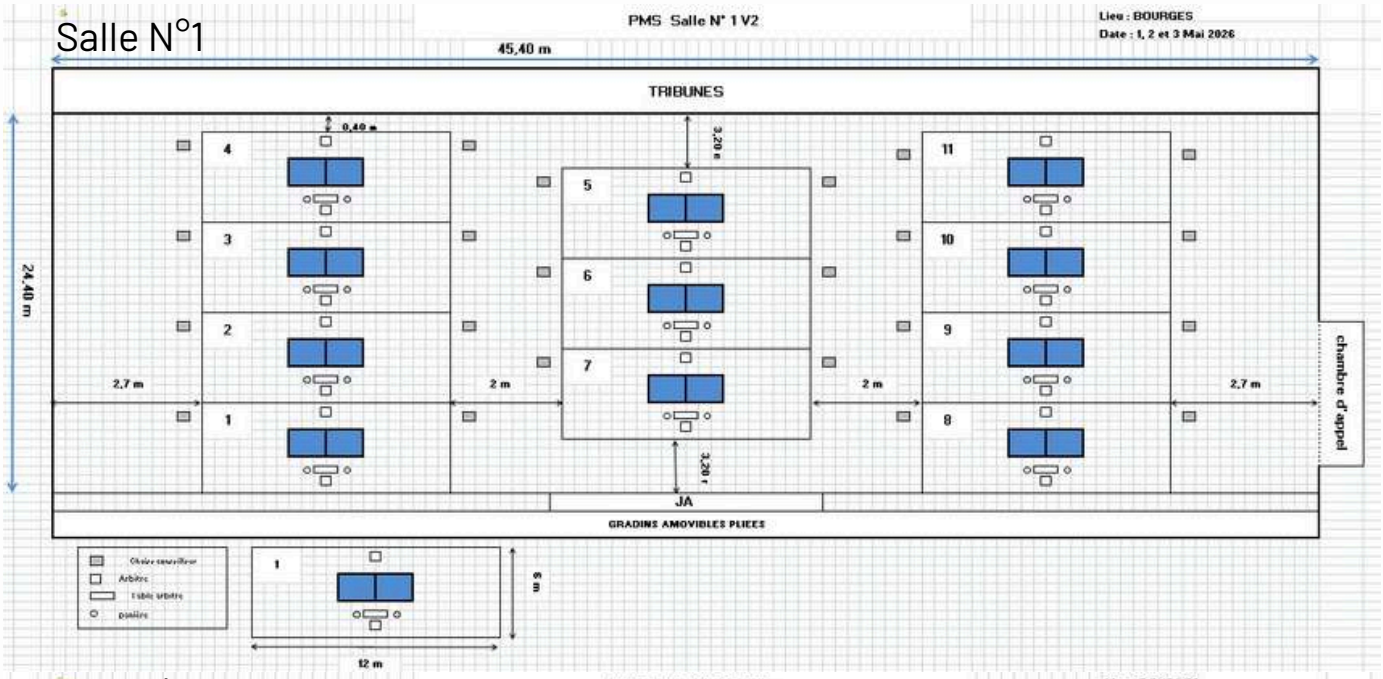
Salle N°1

PMS Salle N° 1 V2

Lieu : BOURGES
Date : 1, 2 et 3 Mai 2026

45,40 m

TRIBUNES

0,40 m

3,20 m

24,40 m

4

3

2

1

5

6

7

11

10

9

8

2,7 m

2 m

2 m

2,7 m

3,20 m

chambre d'appel

JA

GRADINS AMOVIBLES PLIEES

Chaise conseiller
Arbitre
Table arbitre
poubelle

1

6 m

12 m